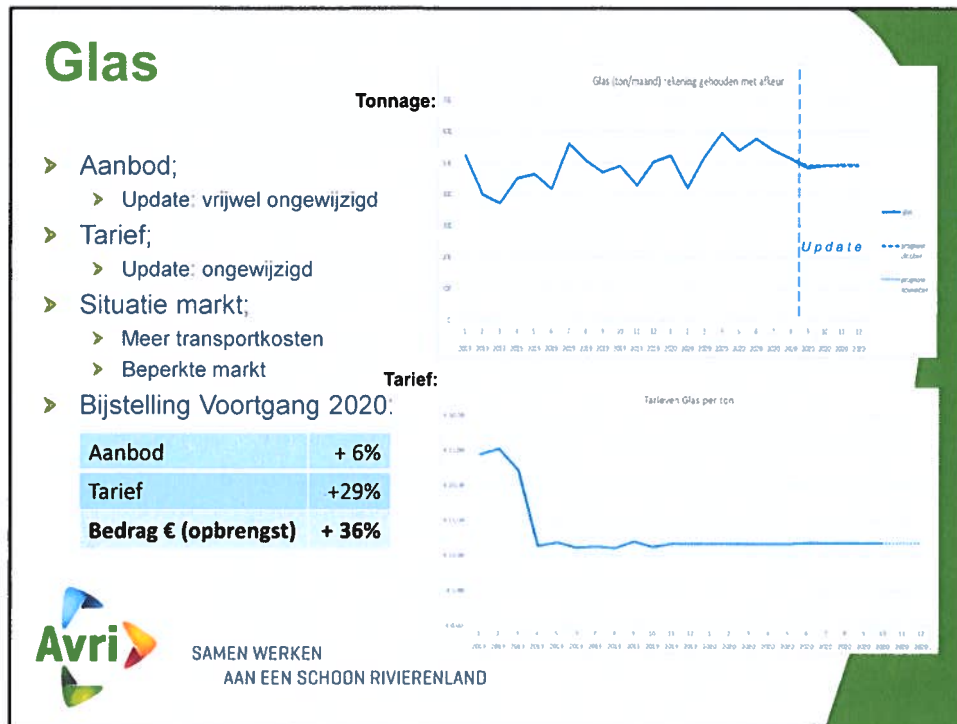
Glas

Tonnage:

Glas (ton/maand) rekening gehouden met afleur

Update

Aanbod;
Update: vrijwel ongewijzigd
Tarief;
Update: ongewijzigd
Situatie markt;
Meer transportkosten
Beperkte markt
Bijstelling Voortgang 2020:

| Aanbod | + 6% |
|---|---|
| Tarief | +29% |
| Bedrag € (opbrengst) | + 36% |

Tarief:

Tarieven Glas per ton

Avri

SAMEN WERKEN
AAN EEN SCHOON RIVIERENLAND